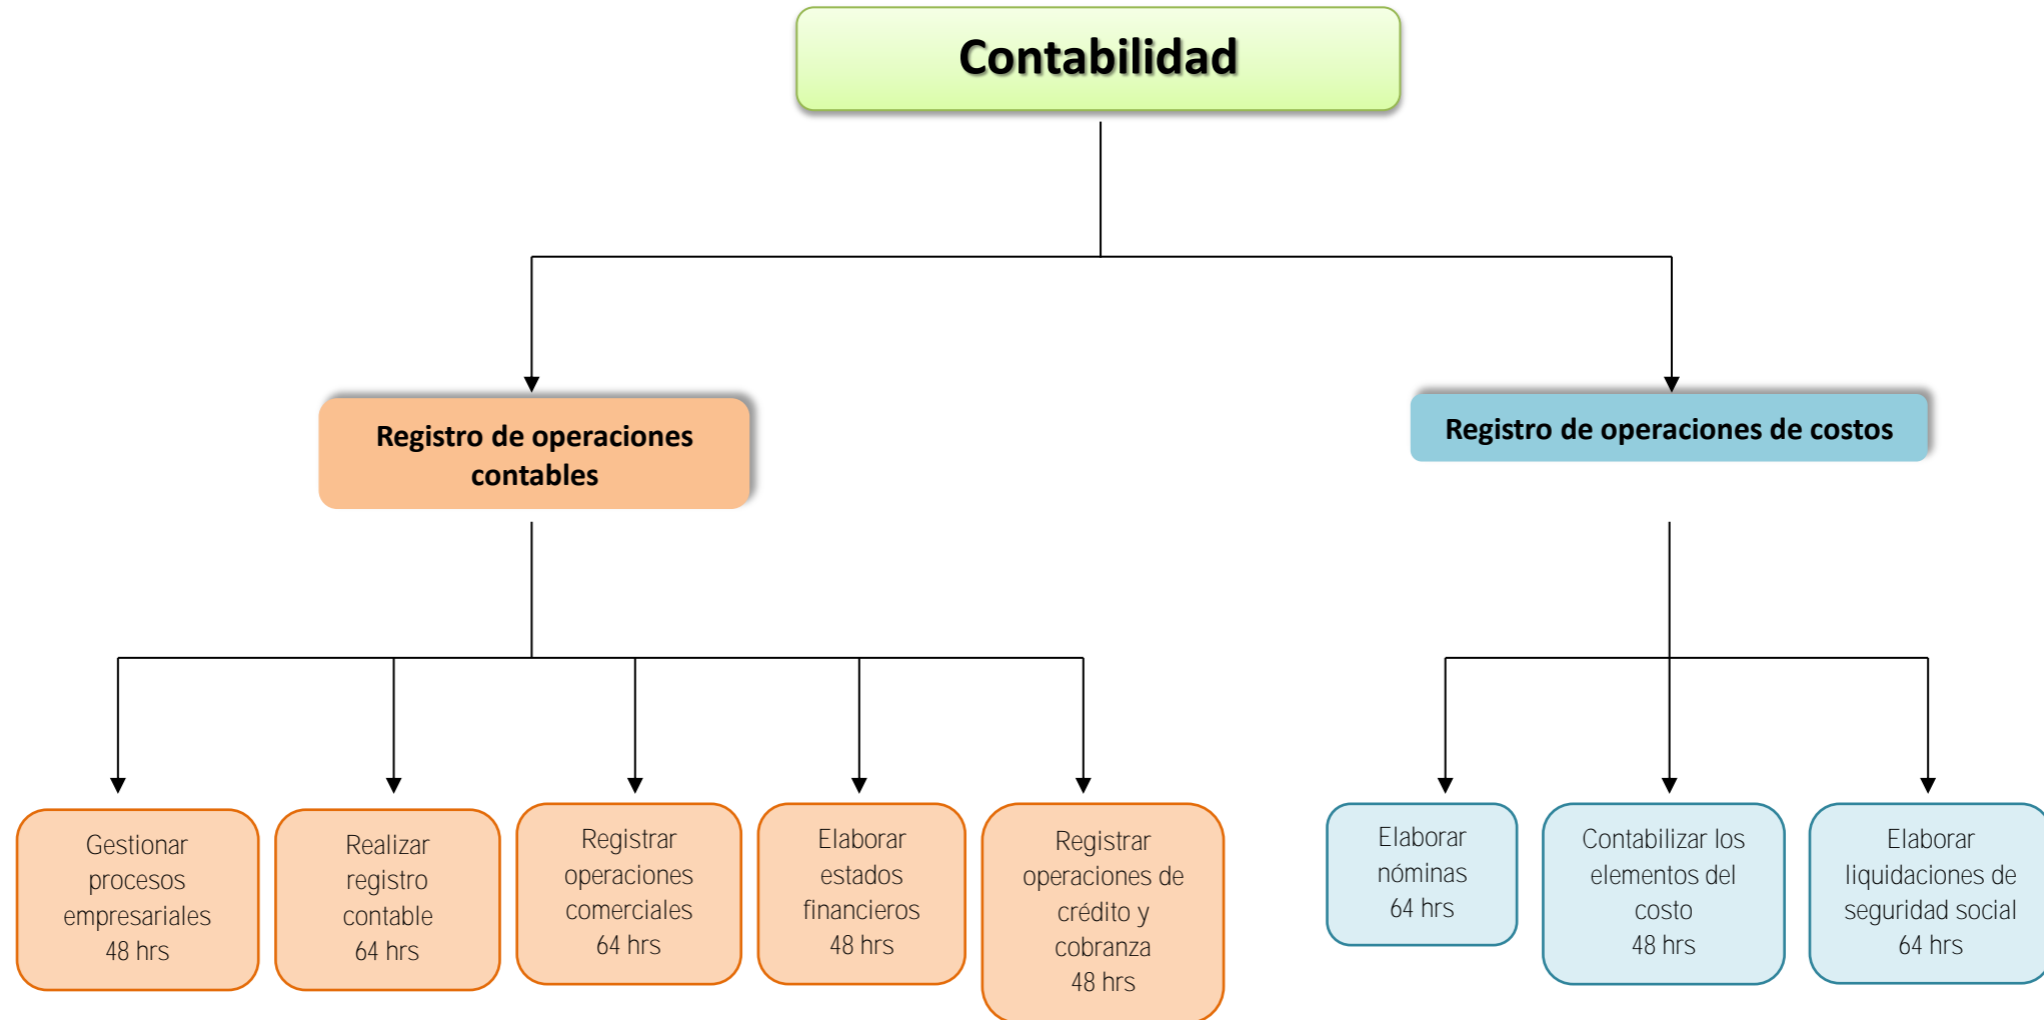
Contabilidad

Registro de operaciones contables

Registro de operaciones de costos

Gestionar procesos empresariales
48 hrs

Realizar registro contable
64 hrs

Registrar operaciones comerciales
64 hrs

Elaborar estados financieros
48 hrs

Registrar operaciones de crédito y cobranza
48 hrs

Elaborar nóminas
64 hrs

Contabilizar los elementos del costo
48 hrs

Elaborar liquidaciones de seguridad social
64 hrs